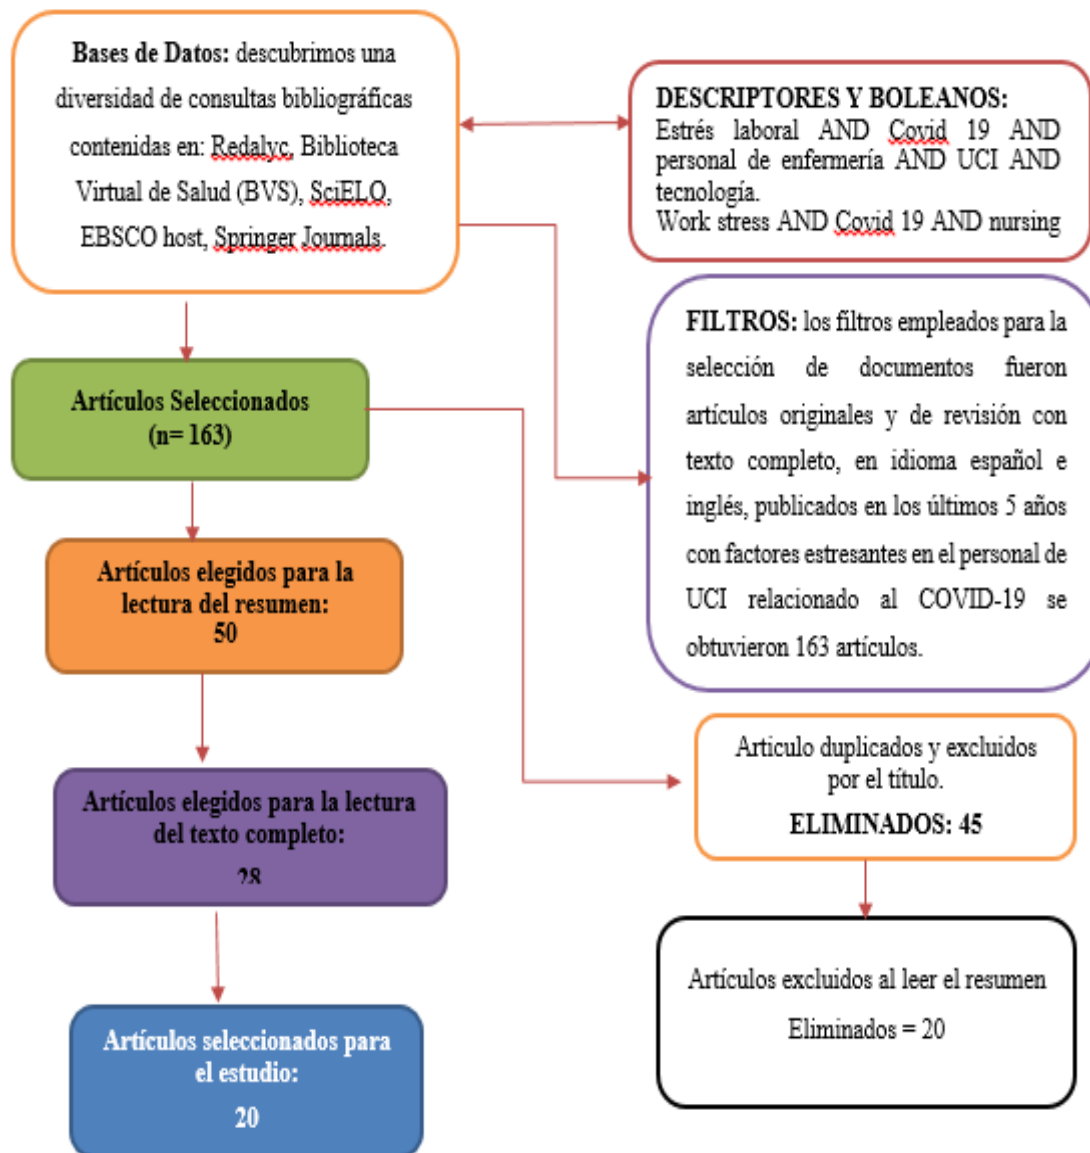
**Bases de Datos:** descubrimos una diversidad de consultas bibliográficas contenidas en: Redalyc, Biblioteca Virtual de Salud (BVS), SciELO, EBSCO host, Springer Journals.

**DESCRIPTORES Y BOLEANOS:**
Estrés laboral AND Covid 19 AND personal de enfermería AND UCI AND tecnología.
Work stress AND Covid 19 AND nursing

**FILTROS:** los filtros empleados para la selección de documentos fueron artículos originales y de revisión con texto completo, en idioma español e inglés, publicados en los últimos 5 años con factores estresantes en el personal de UCI relacionado al COVID-19 se obtuvieron 163 artículos.

**Artículos Seleccionados (n= 163)**

**Artículos elegidos para la lectura del resumen: 50**

**Artículos elegidos para la lectura del texto completo: 28**

**Artículos seleccionados para el estudio: 20**

Articulo duplicados y excluidos por el título.
**ELIMINADOS: 45**

Artículos excluidos al leer el resumen
Eliminados = 20